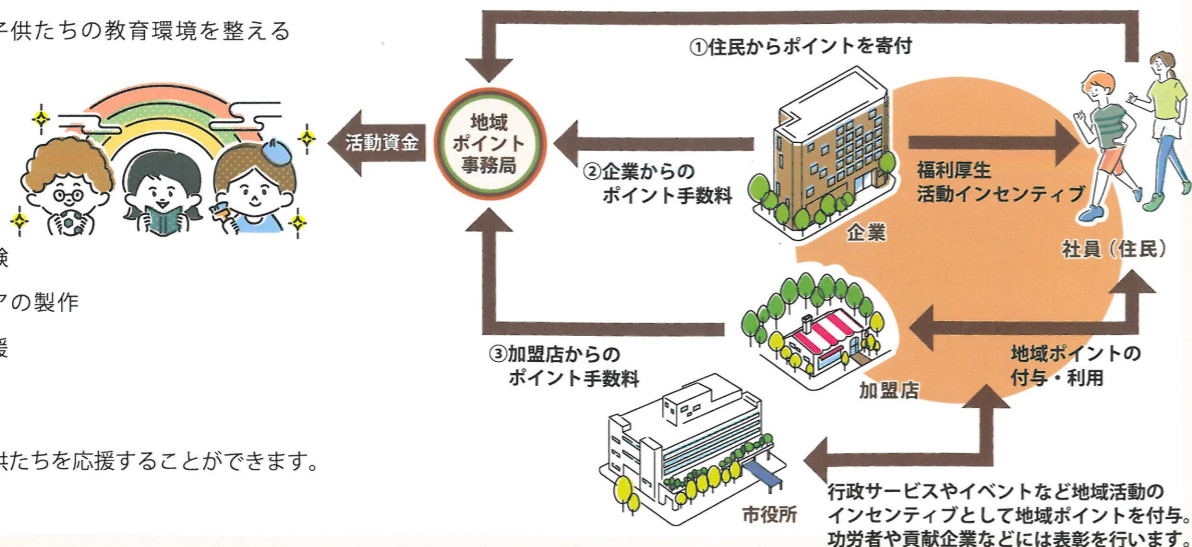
子供たちの教育環境を整える

験

アの製作

援

供たちを応援することができます。

活動資金

地域
ポイント
事務局

①住民からポイントを寄付

②企業からの
ポイント手数料

福利厚生
活動インセンティブ

企業

社員（住民）

③加盟店からの
ポイント手数料

加盟店

地域ポイントの
付与・利用

市役所

行政サービスやイベントなど地域活動の
インセンティブとして地域ポイントを付与。
功労者や貢献企業などには表彰を行います。